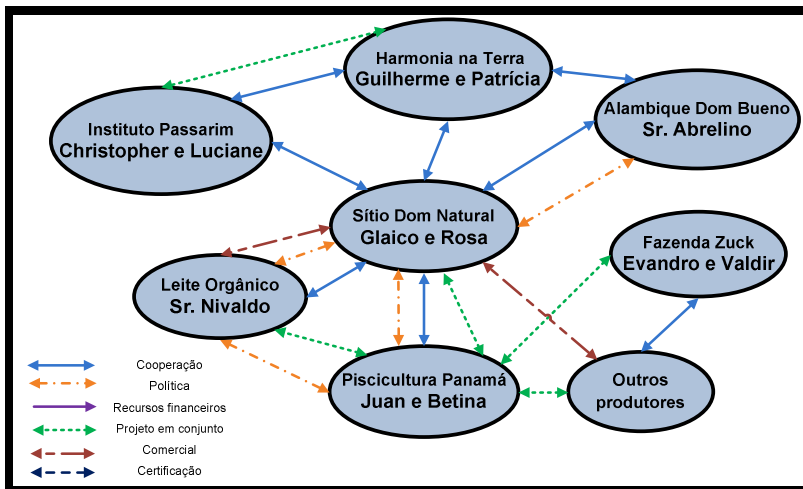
Harmonia na Terra
Guilherme e Patrícia

Instituto Passarim
Christopher e Luciane

Alambique Dom Bueno
Sr. Abrelino

Sítio Dom Natural
Glaico e Rosa

Fazenda Zuck
Evandro e Valdir

Leite Orgânico
Sr. Nivaldo

Piscicultura Panamá
Juan e Betina

Outros
produtores

Cooperação
Política
Recursos financeiros
Projeto em conjunto
Comercial
Certificação